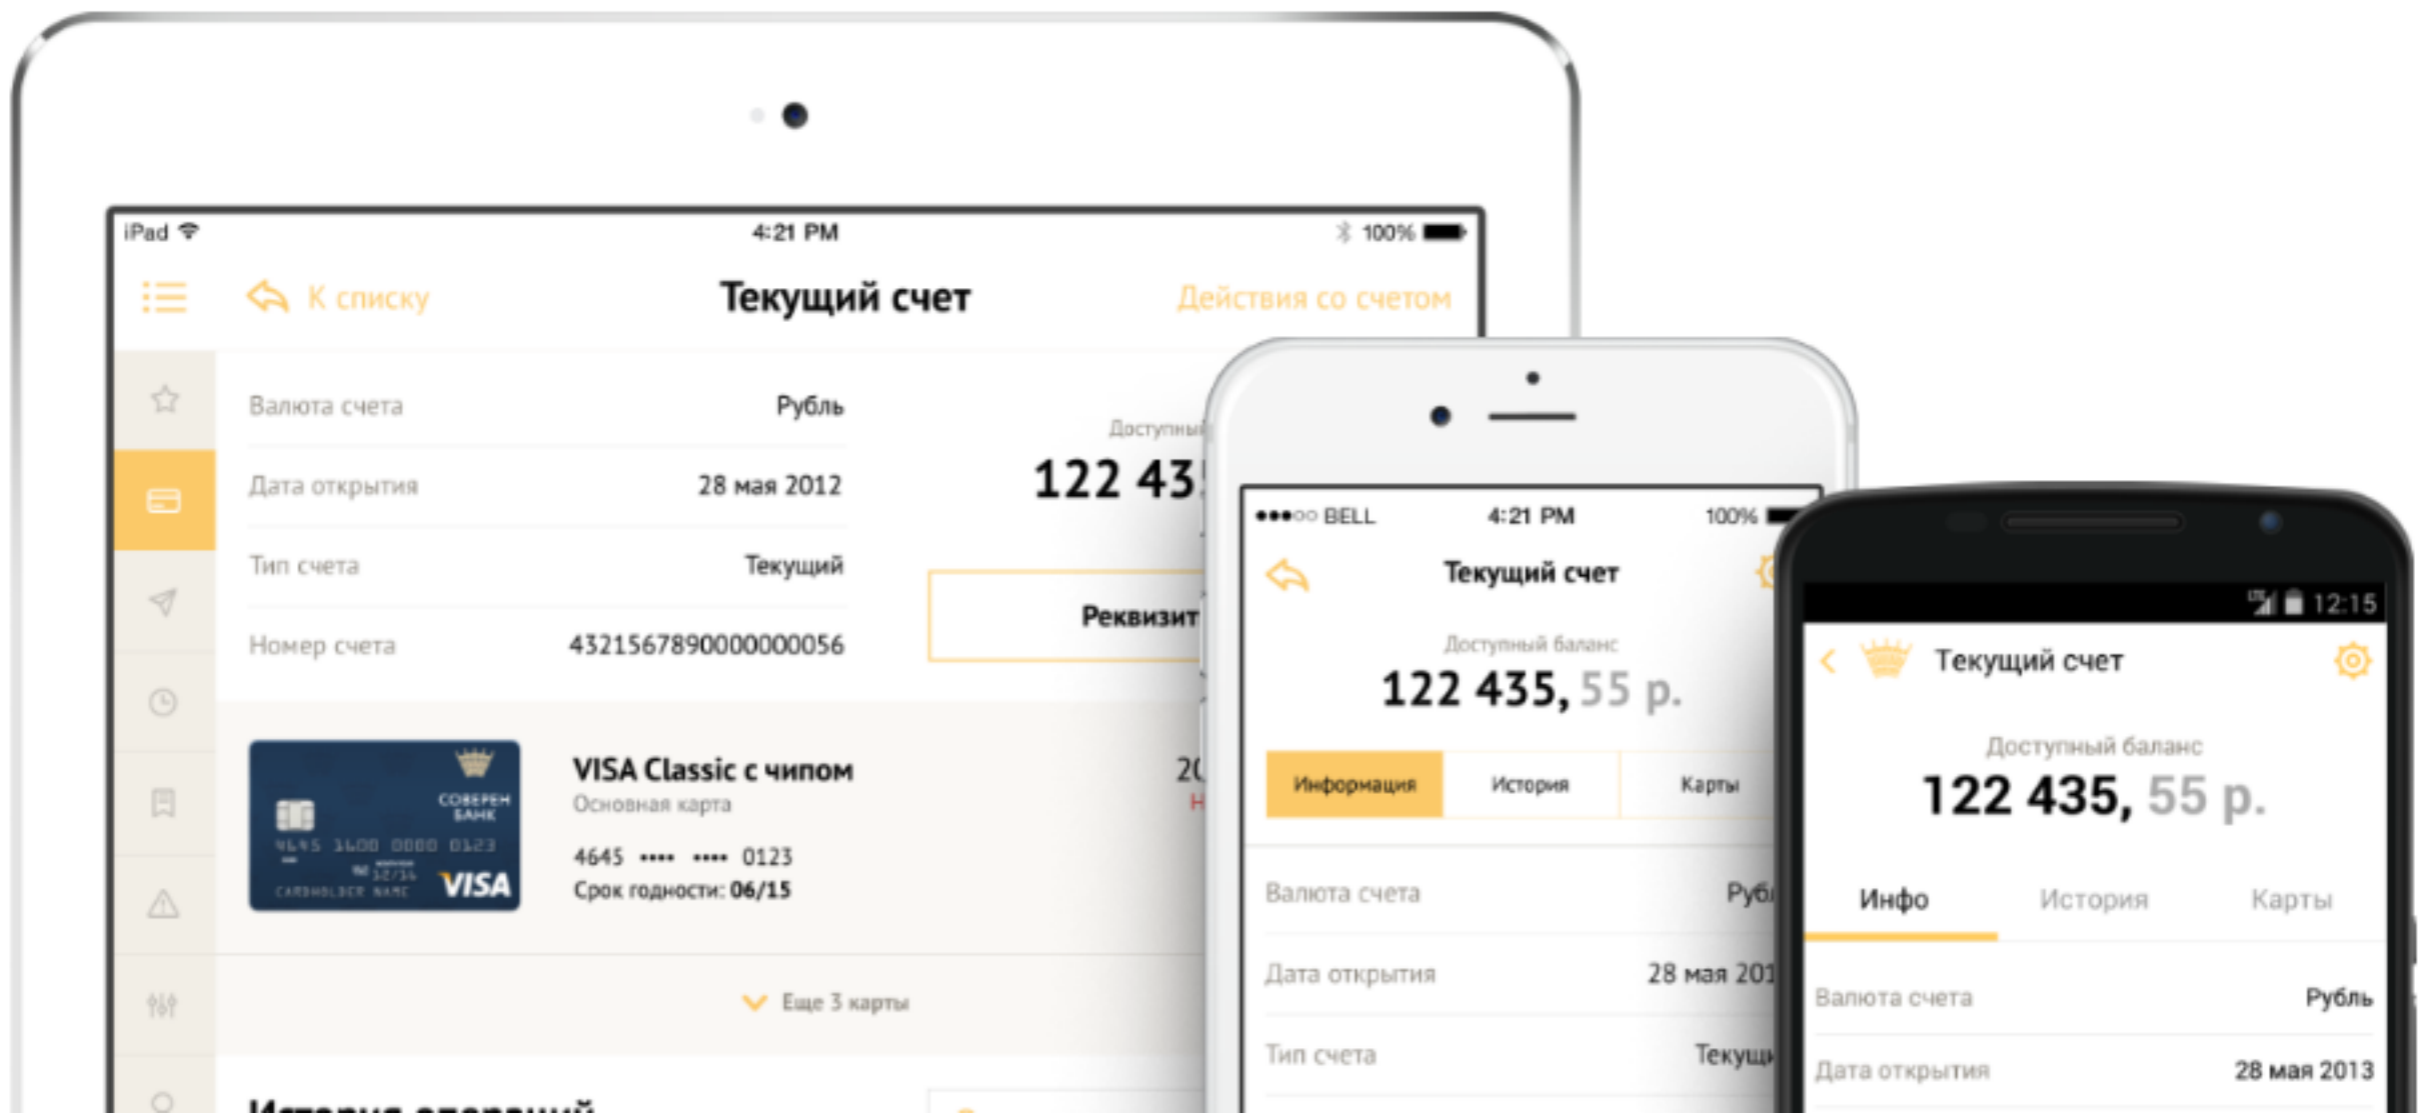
iPad 4:21 PM 100%

К списку

Текущий счет

Действия со счетом

Валюта счета Рубль

Дата открытия 28 мая 2012

Тип счета Текущий

Номер счета 43215678900000000056

Доступный

122 43

Реквизит

VISA Classic с чипом
Основная карта
4645 •••• •••• 0123
Срок годности: 06/15

СОВЕРЕН БАНК
4645 3600 0000 0123
12/14
CARDHOLDER NAME
VISA

2(
Н

Еще 3 карты

История операций

●●●○○ BELL 4:21 PM 100%

Текущий счет

Доступный баланс
122 435, 55 р.

Информация История Карты

Валюта счета Руб

Дата открытия 28 мая 201

Тип счета Текущ

12:15

Текущий счет

Доступный баланс
122 435, 55 р.

Инфо История Карты

Валюта счета Рубль

Дата открытия 28 мая 2013